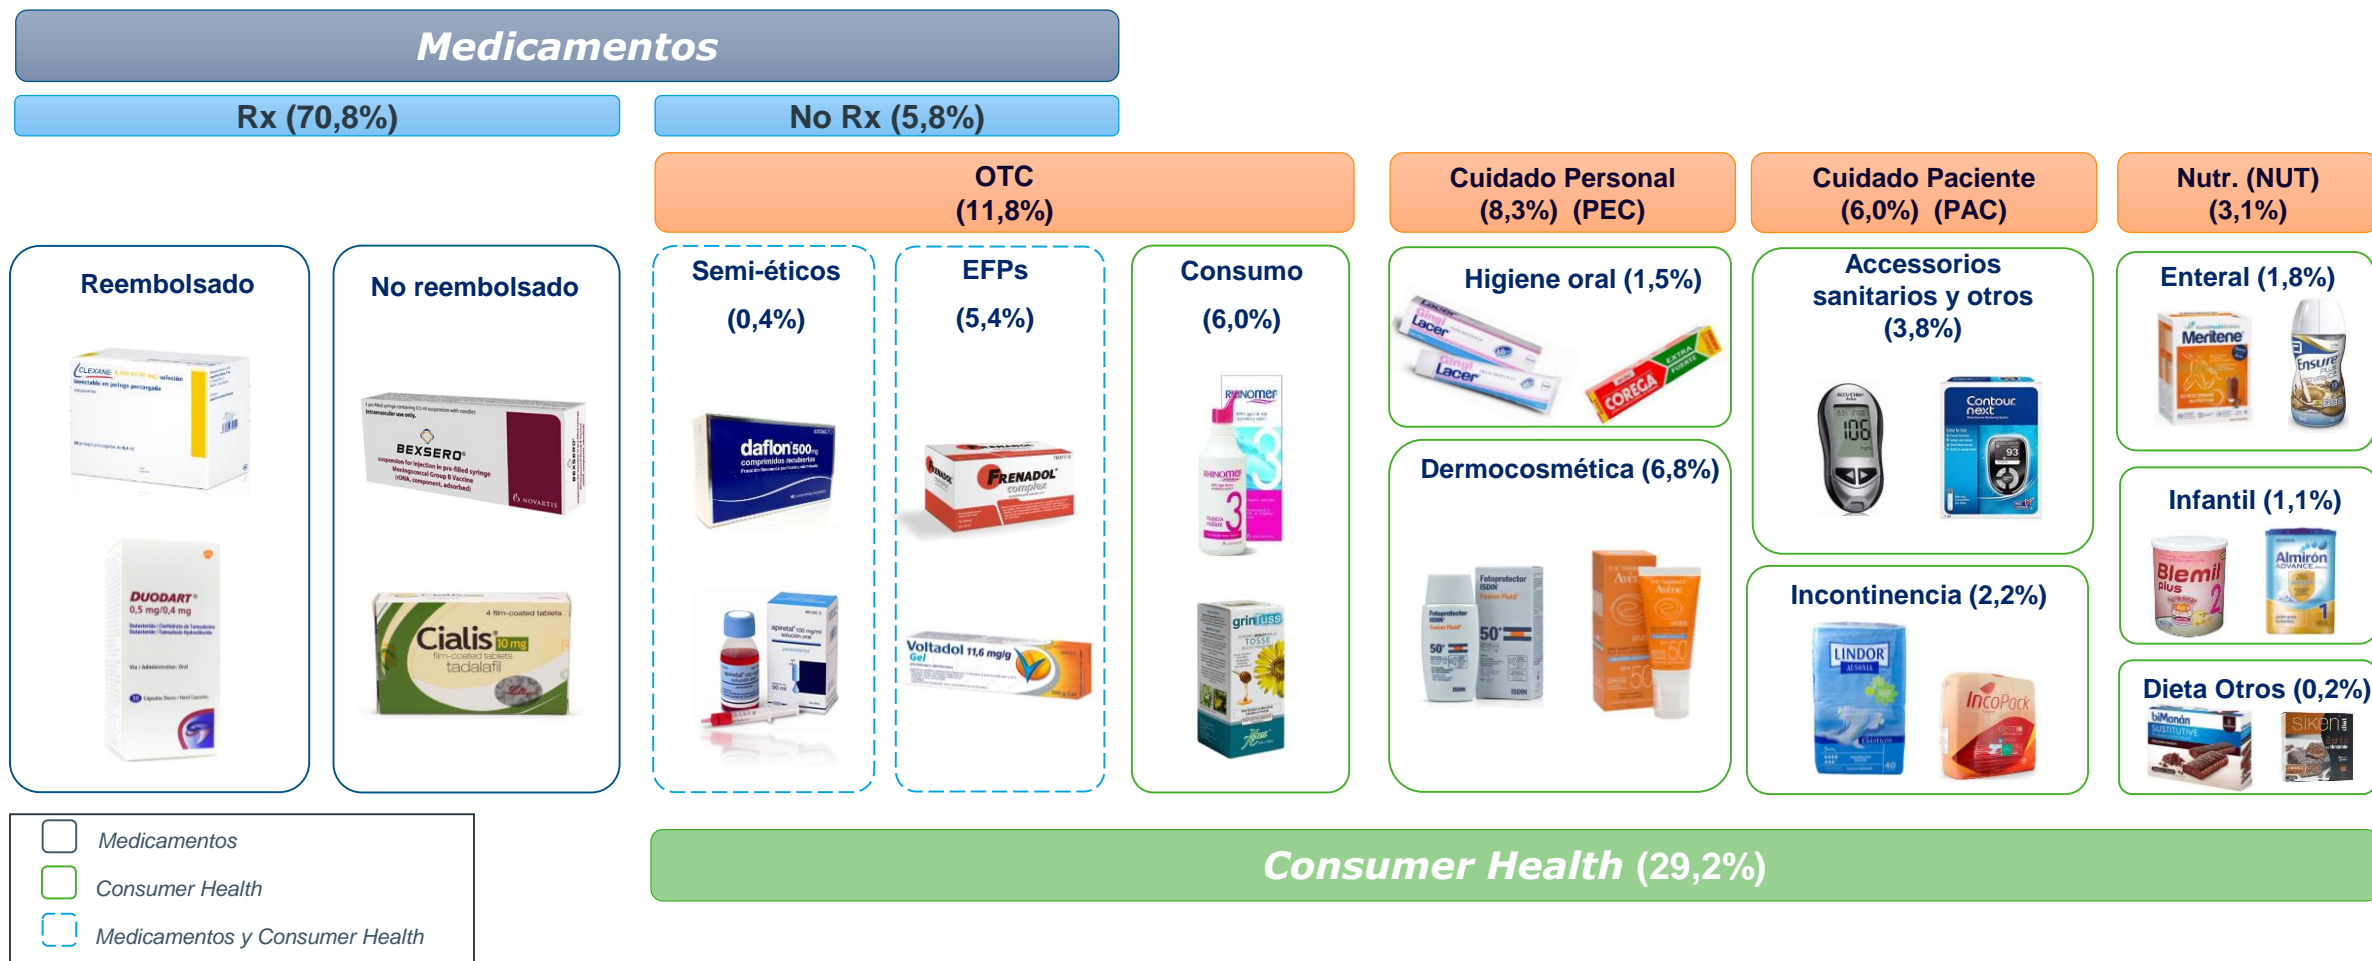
Medicamentos

Rx (70,8%)

No Rx (5,8%)

OTC (11,8%)

Cuidado Personal (8,3%) (PEC)

Cuidado Paciente (6,0%) (PAC)

Nutr. (NUT) (3,1%)

Reembolsado

CLEXANE

DUODART 0,5 mg/0,4 mg

No reembolsado

BEXSERO

Cialis 10 mg tadalafil

Semi-éticos (0,4%)

daflon 500

apiretal

EFPs (5,4%)

FRENADOL complex

Voltadol 11,6 mg/g Gel

Consumo (6,0%)

RHINOMER

grintuss

Higiene oral (1,5%)

Gingi Lacer

COREGA

Dermocosmética (6,8%)

Fotoprotector ISDIN 50+

Avène 50

Accessorios sanitarios y otros (3,8%)

Contour next

Incontinencia (2,2%)

LINDOR

IncoPack

Enteral (1,8%)

Meritene

Ensure

Infantil (1,1%)

Blemil plus 2

Almirón ADVANCE 1

Dieta Otros (0,2%)

biManán

Siken

Medicamentos

Consumer Health

Medicamentos y Consumer Health

Consumer Health (29,2%)